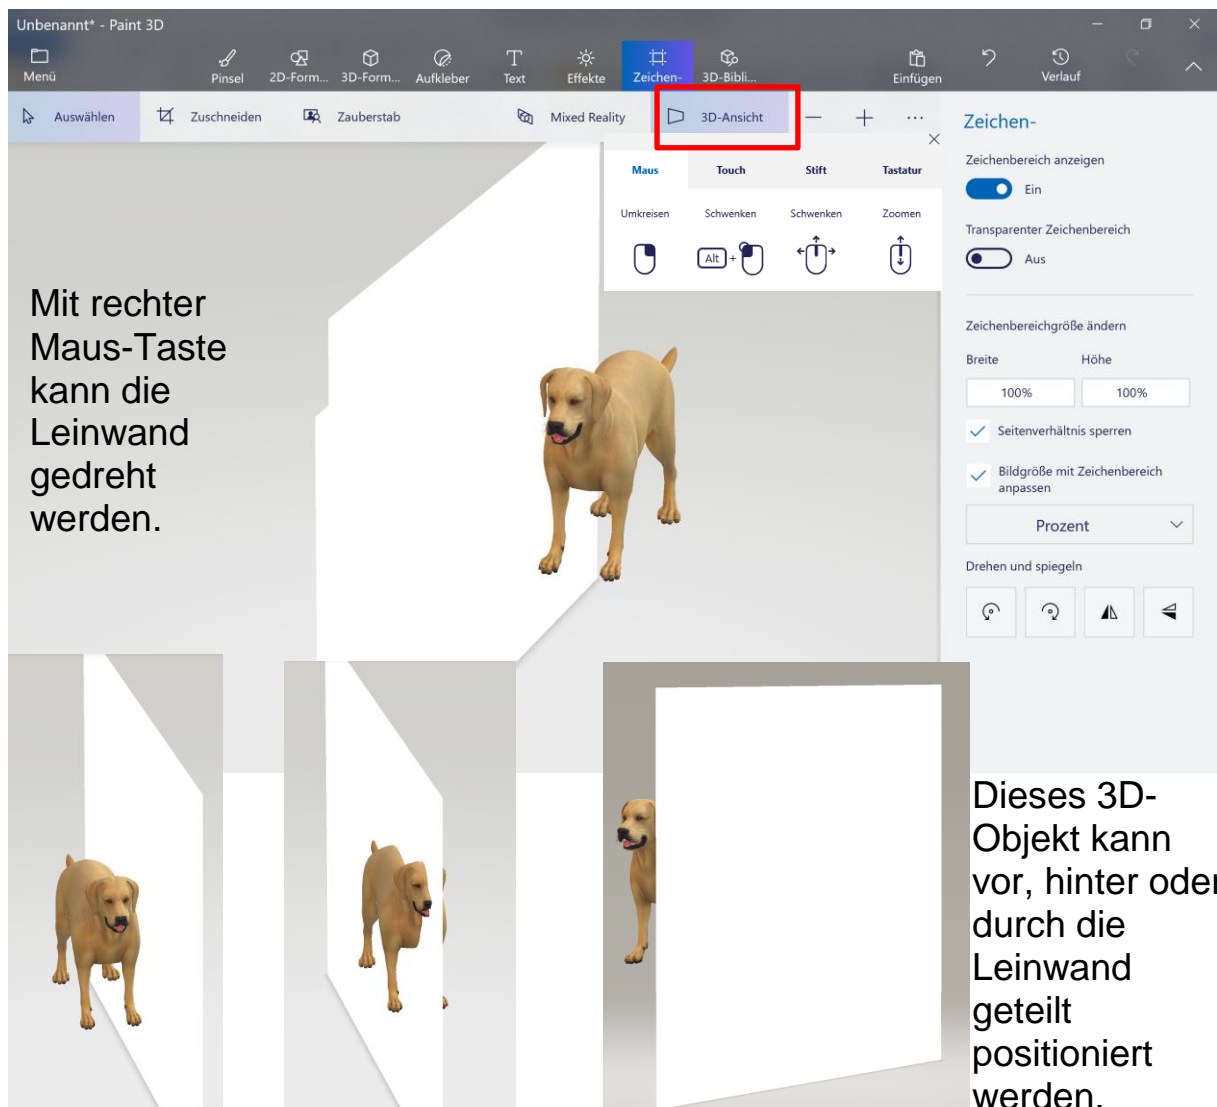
Unbenannt* - Paint 3D

Menü

Pinsel 2D-Form... 3D-Form... Aufkleber Text Effekte Zeichen- 3D-Bibli...

Einfügen Verlauf

Auswählen Zuschneiden Zauberstab Mixed Reality 3D-Ansicht — + ...

Zeichen-

Maus Touch Stift Tastatur

Umkreisen Schwenken Schwenken Zoomen

Alt +

Zeichenbereich anzeigen

Ein

Transparenter Zeichenbereich

Aus

Zeichenbereichgröße ändern

Breite Höhe

100% 100%

Seitenverhältnis sperren

Bildgröße mit Zeichenbereich anpassen

Prozent

Drehen und spiegeln

Mit rechter Maus-Taste kann die Leinwand gedreht werden.

Dieses 3D-Objekt kann vor, hinter oder durch die Leinwand geteilt positioniert werden.